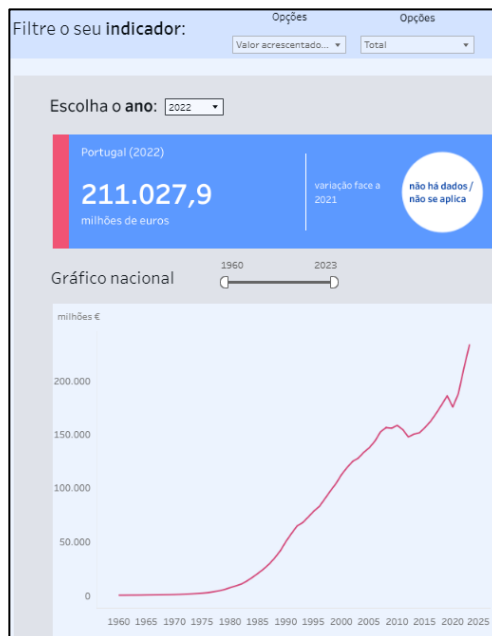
Filtre o seu **indicador**:

Opções

Valor acrescentado... ▾

Opções

Total ▾

Escolha o **ano**: 2022 ▾

Portugal (2022)

211.027,9

milhões de euros

variação face a 2021

não há dados / não se aplica

Gráfico nacional

1960

2023

milhões €

200.000

150.000

100.000

50.000

0

1960 1965 1970 1975 1980 1985 1990 1995 2000 2005 2010 2015 2020 2025